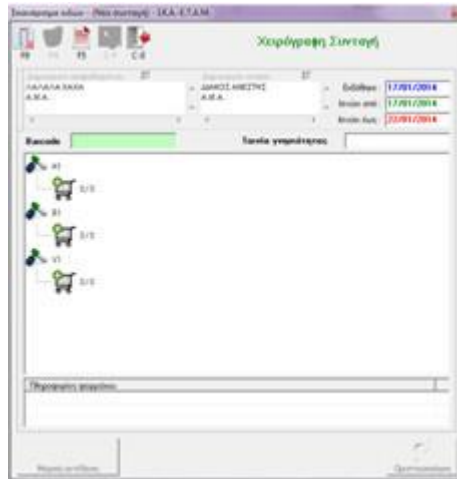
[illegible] - Νέα συνταγή - ΙΚΑ-ΕΤΑΜ

F9 F5 C-X

Χειρόγραφη Συνταγή

ΛΑΛΑΛΑ ΛΑΛΑ
Α.Μ.Α.

ΔΙΑΚΟΣ ΑΝΕΣΤΗΣ
Α.Μ.Α.

Έκδοθηκε: 17/01/2014
Ισχύει από: 17/01/2014
Ισχύει έως: 22/01/2014

Barcode

Ταυτότητα γνησιότητας:

H3
0/0
B1
0/0
V1
0/0

Πληροφορίες φαρμάκου

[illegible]

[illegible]